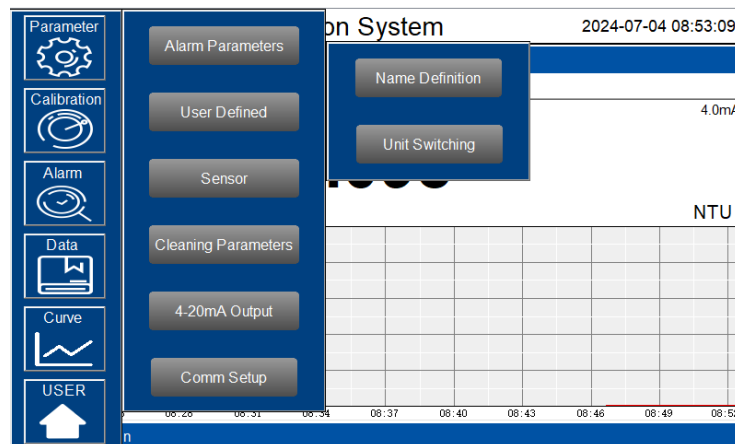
Parameter

Calibration

Alarm

Data

Curve

USER

Alarm Parameters

User Defined

Sensor

Cleaning Parameters

4-20mA Output

Comm Setup

on System

2024-07-04 08:53:09

Name Definition

Unit Switching

4.0mA

NTU

08:28 08:31 08:34 08:37 08:40 08:43 08:46 08:49 08:52

n